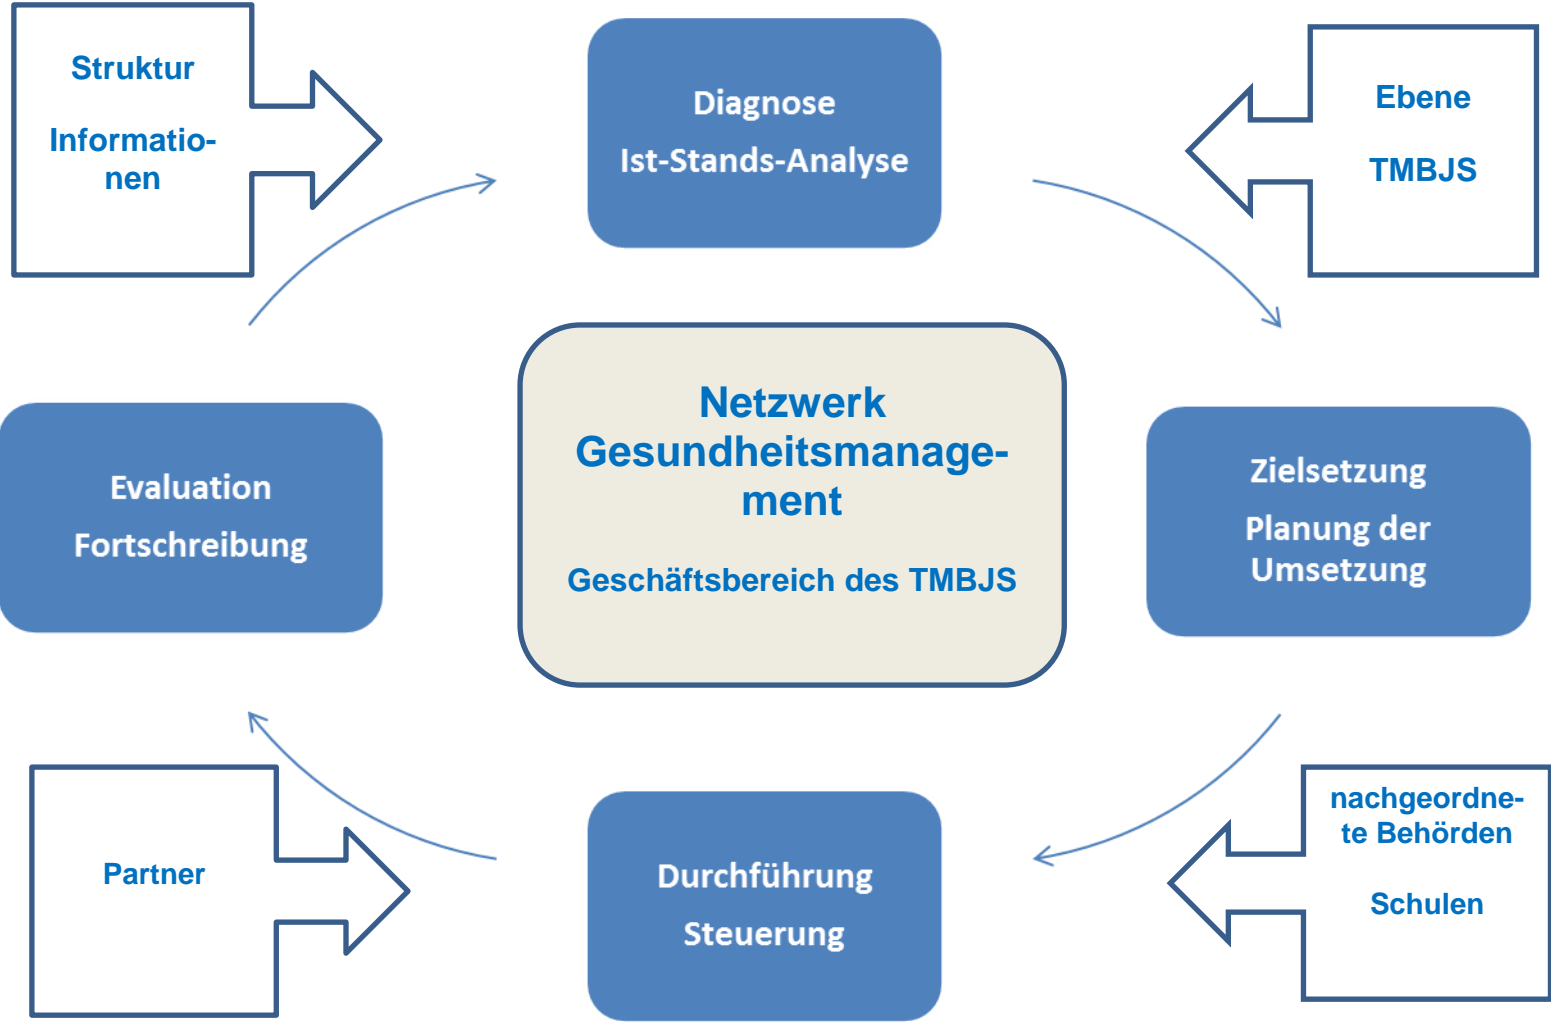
Struktur

Informationen

Diagnose

Ist-Stands-Analyse

Ebene

TMBJS

Netzwerk Gesundheitsmanagement

Geschäftsbereich des TMBJS

Evaluation

Fortschreibung

Zielsetzung

Planung der Umsetzung

Partner

Durchführung

Steuerung

nachgeordnete Behörden

Schulen